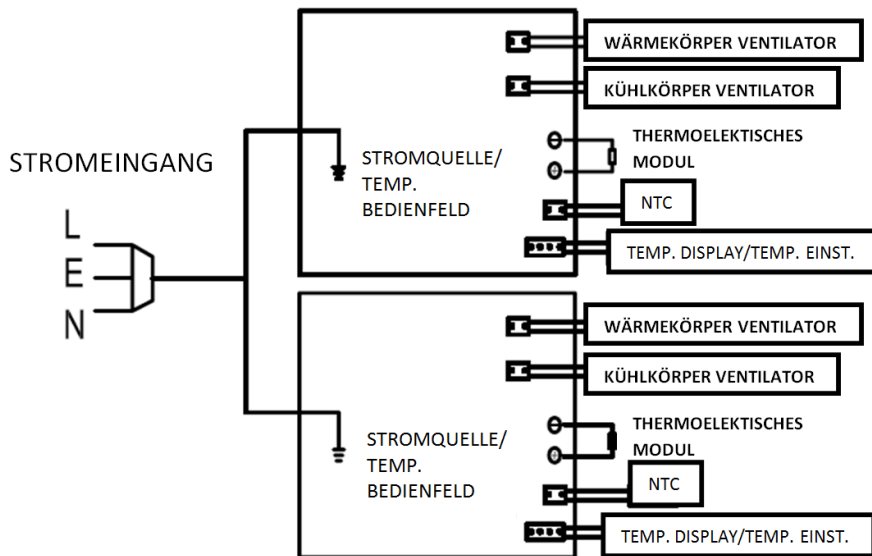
STROMEINGANG

L

E

N

STROMQUELLE/ TEMP. BEDIENFELD

WÄRMEKÖRPER VENTILATOR

KÜHLKÖRPER VENTILATOR

THERMOELEKTISCHES MODUL

NTC

TEMP. DISPLAY/TEMP. EINST.

STROMQUELLE/ TEMP. BEDIENFELD

WÄRMEKÖRPER VENTILATOR

KÜHLKÖRPER VENTILATOR

THERMOELEKTISCHES MODUL

NTC

TEMP. DISPLAY/TEMP. EINST.